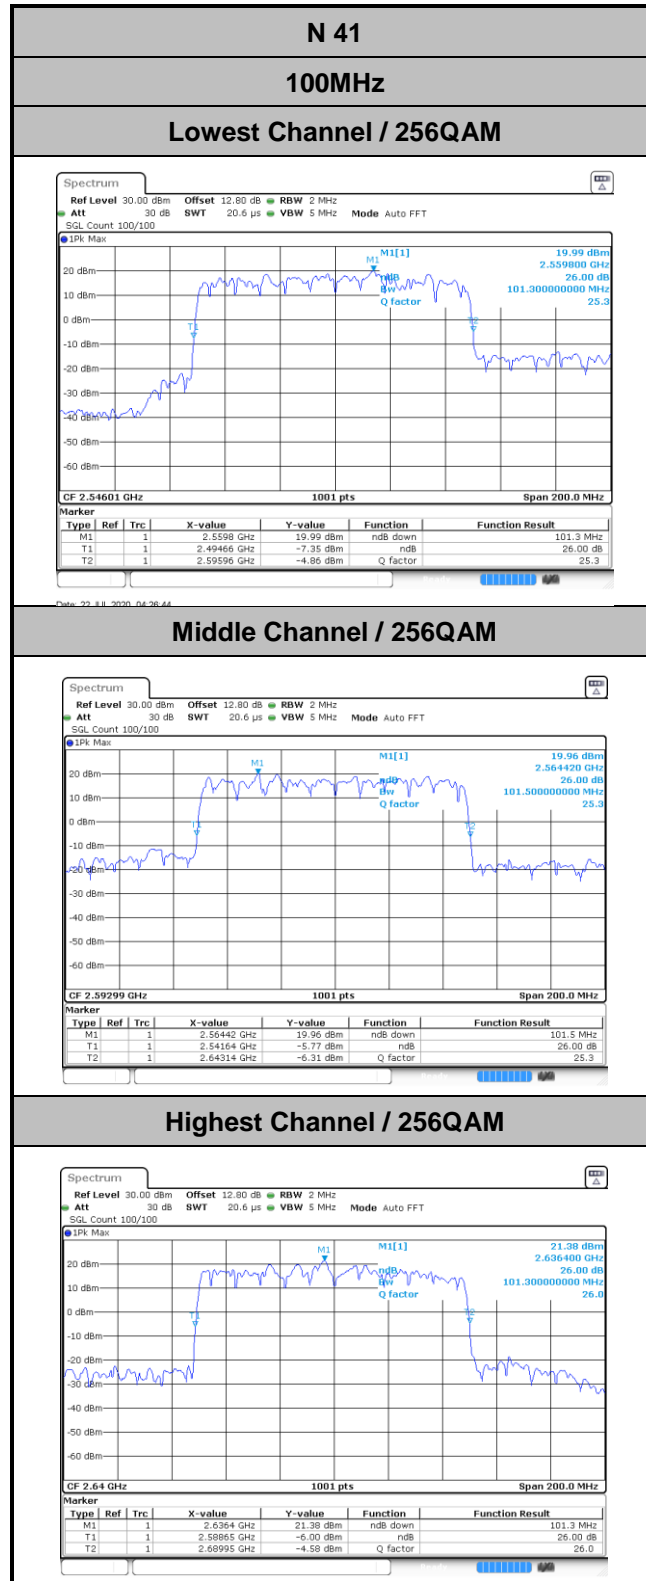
N 41

100MHz

Lowest Channel / 256QAM

Spectrum

Ref Level 30.00 dBm Offset 12.80 dB RBW 2 MHz
Att 30 dB SWT 20.6 µs VBW 5 MHz Mode Auto FFT
SGL Count 100/100
1Pk Max

M1[1] 19.99 dBm
2.559800 GHz
ndB 26.00 dB
Bw 101.300000000 MHz
Q factor 25.3

M1
T1
T2

20 dBm
10 dBm
0 dBm
-10 dBm
-20 dBm
-30 dBm
-40 dBm
-50 dBm
-60 dBm

CF 2.54601 GHz 1001 pts Span 200.0 MHz

Marker

| Type | Ref | Trc | X-value | Y-value | Function | Function Result |
|---|---|---|---|---|---|---|
| M1 | | 1 | 2.5598 GHz | 19.99 dBm | ndB down | 101.3 MHz |
| T1 | | 1 | 2.49466 GHz | -7.35 dBm | ndB | 26.00 dB |
| T2 | | 1 | 2.59596 GHz | -4.86 dBm | Q factor | 25.3 |

Date: 22.JUL.2020 04:26:44

Middle Channel / 256QAM

Spectrum

Ref Level 30.00 dBm Offset 12.80 dB RBW 2 MHz
Att 30 dB SWT 20.6 µs VBW 5 MHz Mode Auto FFT
SGL Count 100/100
1Pk Max

M1[1] 19.96 dBm
2.564420 GHz
ndB 26.00 dB
Bw 101.500000000 MHz
Q factor 25.3

M1
T1
T2

20 dBm
10 dBm
0 dBm
-10 dBm
-20 dBm
-30 dBm
-40 dBm
-50 dBm
-60 dBm

CF 2.59299 GHz 1001 pts Span 200.0 MHz

Marker

| Type | Ref | Trc | X-value | Y-value | Function | Function Result |
|---|---|---|---|---|---|---|
| M1 | | 1 | 2.56442 GHz | 19.96 dBm | ndB down | 101.5 MHz |
| T1 | | 1 | 2.54164 GHz | -5.77 dBm | ndB | 26.00 dB |
| T2 | | 1 | 2.64314 GHz | -6.31 dBm | Q factor | 25.3 |

Highest Channel / 256QAM

Spectrum

Ref Level 30.00 dBm Offset 12.80 dB RBW 2 MHz
Att 30 dB SWT 20.6 µs VBW 5 MHz Mode Auto FFT
SGL Count 100/100
1Pk Max

M1[1] 21.38 dBm
2.636400 GHz
ndB 26.00 dB
Bw 101.300000000 MHz
Q factor 26.0

M1
T1
T2

20 dBm
10 dBm
0 dBm
-10 dBm
-20 dBm
-30 dBm
-40 dBm
-50 dBm
-60 dBm

CF 2.64 GHz 1001 pts Span 200.0 MHz

Marker

| Type | Ref | Trc | X-value | Y-value | Function | Function Result |
|---|---|---|---|---|---|---|
| M1 | | 1 | 2.6364 GHz | 21.38 dBm | ndB down | 101.3 MHz |
| T1 | | 1 | 2.58865 GHz | -6.00 dBm | ndB | 26.00 dB |
| T2 | | 1 | 2.68995 GHz | -4.58 dBm | Q factor | 26.0 |